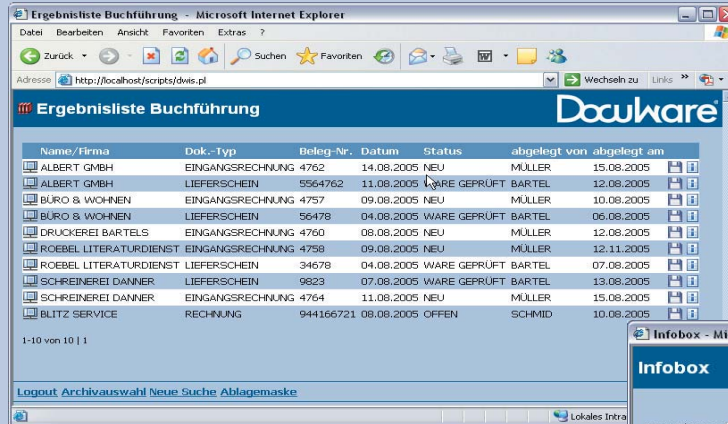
Ergebnisliste Buchführung - Microsoft Internet Explorer

Datei Bearbeiten Ansicht Favoriten Extras ?

Zurück Suchen Favoriten

Adresse http://localhost/scripts/dwis.pl Wechseln zu Links

Ergebnisliste Buchführung

DocuWare

| Name/Firma | Dok.-Typ | Beleg-Nr. | Datum | Status | abgelegt von | abgelegt am |
|---|---|---|---|---|---|---|
| ALBERT GMBH | EINGANGSRECHNUNG | 4762 | 14.08.2005 | NEU | MÜLLER | 15.08.2005 |
| ALBERT GMBH | LIEFERSCHEIN | 5564762 | 11.08.2005 | WARE GEPRÜFT | BARTEL | 12.08.2005 |
| BÜRO & WOHNEN | EINGANGSRECHNUNG | 4757 | 09.08.2005 | NEU | MÜLLER | 10.08.2005 |
| BÜRO & WOHNEN | LIEFERSCHEIN | 56478 | 04.08.2005 | WARE GEPRÜFT | BARTEL | 06.08.2005 |
| DRUCKEREI BARTELS | EINGANGSRECHNUNG | 4760 | 08.08.2005 | NEU | MÜLLER | 12.08.2005 |
| ROEBEL LITERATURDIENST | EINGANGSRECHNUNG | 4758 | 09.08.2005 | NEU | MÜLLER | 12.11.2005 |
| ROEBEL LITERATURDIENST | LIEFERSCHEIN | 34678 | 04.08.2005 | WARE GEPRÜFT | BARTEL | 07.08.2005 |
| SCHREINEREI DANNER | LIEFERSCHEIN | 9823 | 07.08.2005 | WARE GEPRÜFT | BARTEL | 13.08.2005 |
| SCHREINEREI DANNER | EINGANGSRECHNUNG | 4764 | 11.08.2005 | NEU | MÜLLER | 15.08.2005 |
| BLITZ SERVICE | RECHNUNG | 944166721 | 08.08.2005 | OFFEN | SCHMID | 10.08.2005 |

1-10 von 10 | 1

Logout Archivauswahl Neue Suche Ablagemaske

Lokales Intra

Infobox - Mi

Infobox